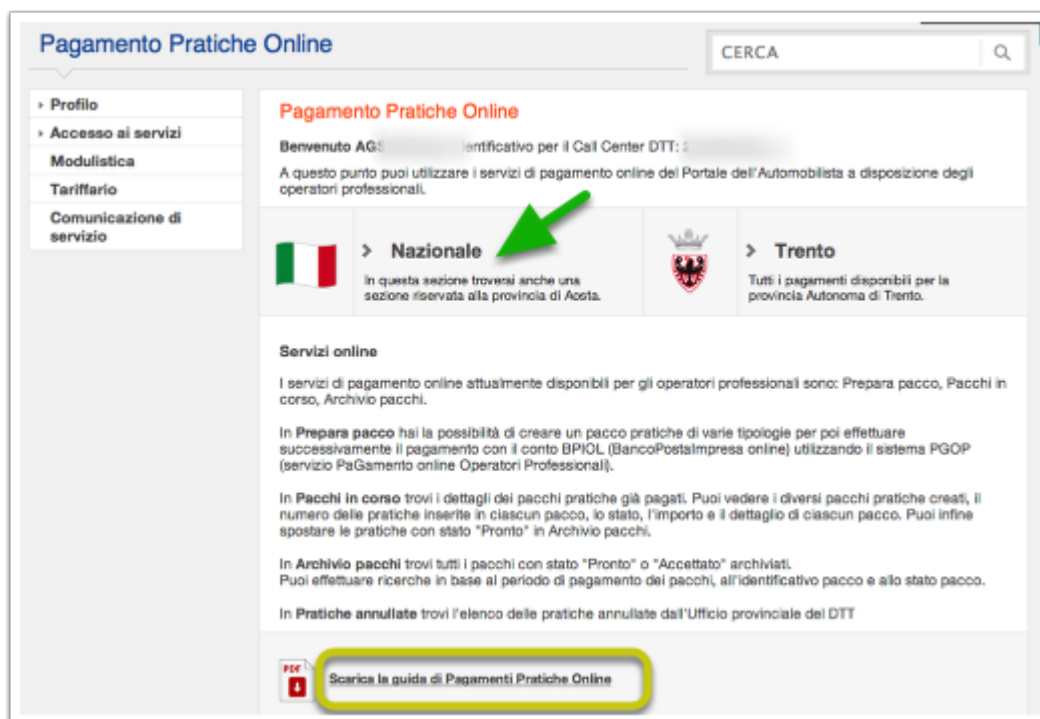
Pagamento Pratiche Online

CERCA

› Profilo
› Accesso ai servizi
Modulistica
Tariffario
Comunicazione di servizio

Pagamento Pratiche Online

Benvenuto AG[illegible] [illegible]entificativo per il Call Center DTT: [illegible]

A questo punto puoi utilizzare i servizi di pagamento online del Portale dell'Automobilista a disposizione degli operatori professionali.

> Nazionale
In questa sezione troversi anche una sezione riservata alla provincia di Aosta.

> Trento
Tutti i pagamenti disponibili per la provincia Autonoma di Trento.

Servizi online

I servizi di pagamento online attualmente disponibili per gli operatori professionali sono: Prepara pacco, Pacchi in corso, Archivio pacchi.

In Prepara pacco hai la possibilità di creare un pacco pratiche di varie tipologie per poi effettuare successivamente il pagamento con il conto BPIOL (BancoPostaImpresa online) utilizzando il sistema PGOP (servizio PaGamento online Operatori Professionali).

In Pacchi in corso trovi i dettagli dei pacchi pratiche già pagati. Puoi vedere i diversi pacchi pratiche creati, il numero delle pratiche inserite in ciascun pacco, lo stato, l'importo e il dettaglio di ciascun pacco. Puoi infine spostare le pratiche con stato "Pronto" in Archivio pacchi.

In Archivio pacchi trovi tutti i pacchi con stato "Pronto" o "Accettato" archiviati.
Puoi effettuare ricerche in base al periodo di pagamento dei pacchi, all'identificativo pacco e allo stato pacco.

In Pratiche annullate trovi l'elenco delle pratiche annullate dall'Ufficio provinciale del DTT

PDF

Scarica la guida di Pagamenti Pratiche Online